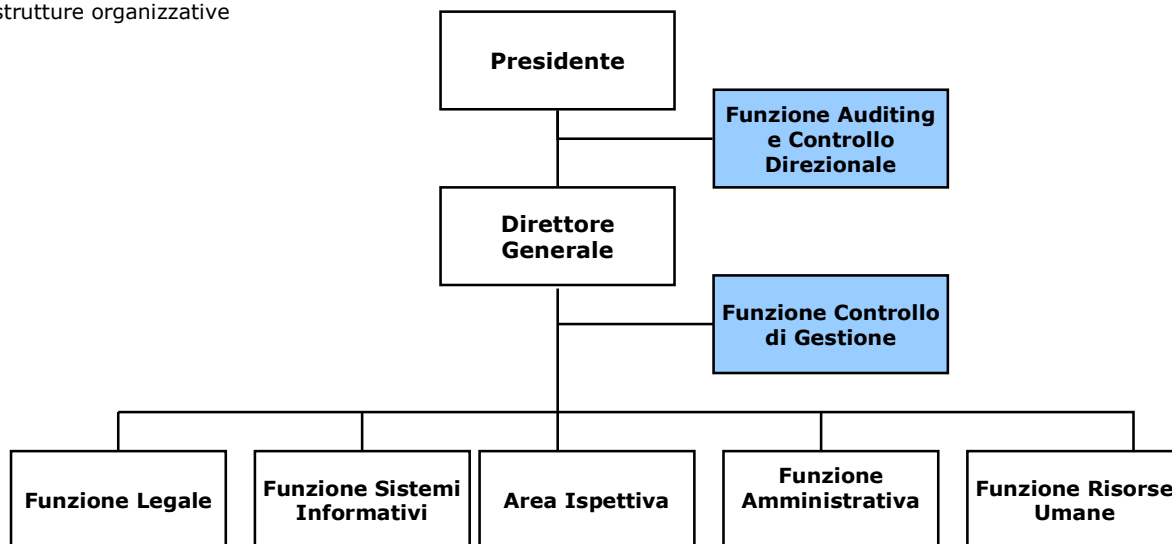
strutture organizzative

Presidente

Funzione Auditing e Controllo Direzionale

Direttore Generale

Funzione Controllo di Gestione

Funzione Legale

Funzione Sistemi Informativi

Area Ispettiva

Funzione Amministrativa

Funzione Risorse Umane